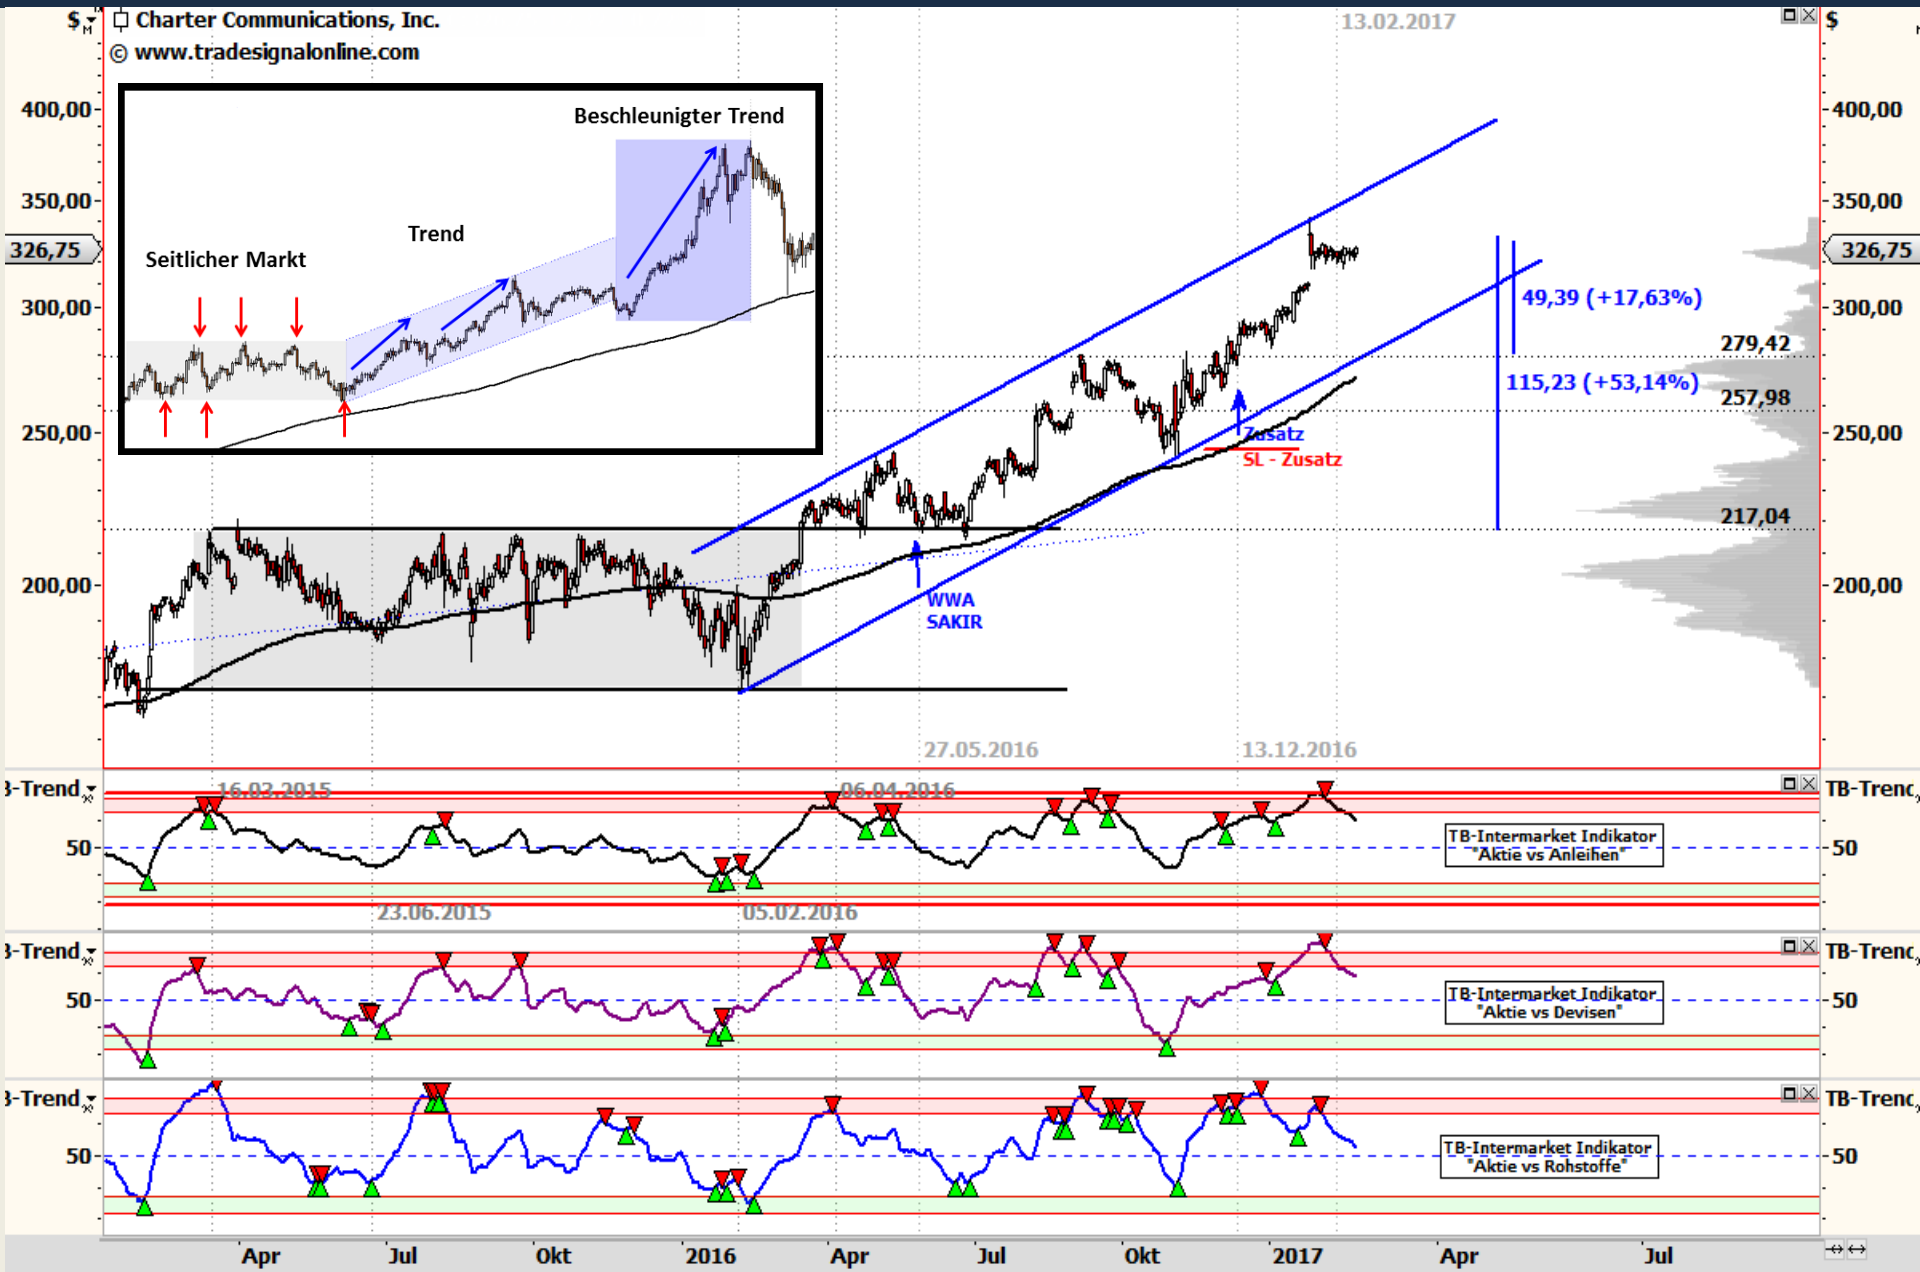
$ Charter Communications, Inc.
© www.tradesignalonline.com
13.02.2017
$

400,00
350,00
326,75
300,00
250,00
200,00

Beschleunigter Trend
Trend
Seitlicher Markt

49,39 (+17,63%)
115,23 (+53,14%)
279,42
257,98
217,04
Zusatz
SL - Zusatz
WWA
SAKIR

27.05.2016
13.12.2016

B-Trend
16.03.2015
06.04.2016
50
TB-Intermarket Indikator "Aktie vs Anleihen"
TB-Trend
23.06.2015
05.02.2016

B-Trend
50
TB-Intermarket Indikator "Aktie vs Devisen"
TB-Trend

B-Trend
50
TB-Intermarket Indikator "Aktie vs Rohstoffe"
TB-Trend

Apr Jul Okt 2016 Apr Jul Okt 2017 Apr Jul